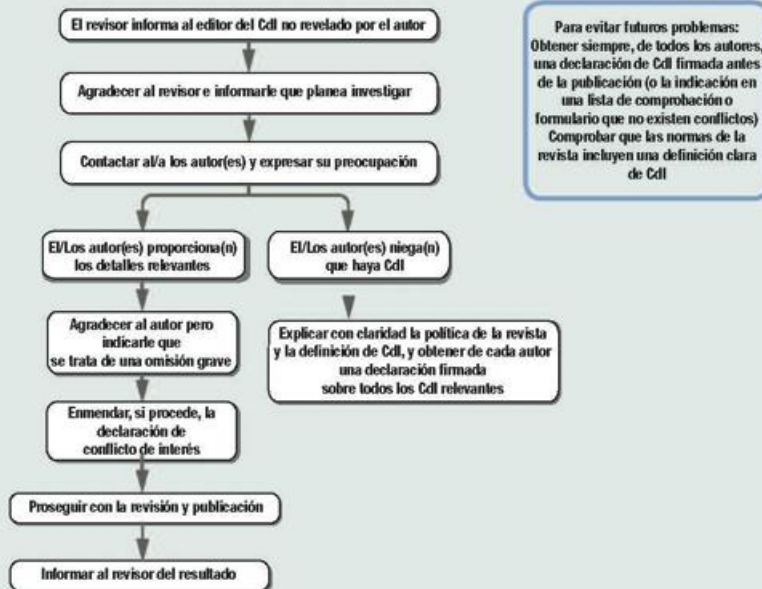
El revisor informa al editor del CdI no revelado por el autor

Agradecer al revisor e informarle que planea investigar

Contactar al/a los autor(es) y expresar su preocupación

El/Los autor(es) proporciona(n) los detalles relevantes

El/Los autor(es) niega(n) que haya CdI

Agradecer al autor pero indicarle que se trata de una omisión grave

Explicar con claridad la política de la revista y la definición de CdI, y obtener de cada autor una declaración firmada sobre todos los CdI relevantes

Enmendar, si procede, la declaración de conflicto de interés

Proseguir con la revisión y publicación

Informar al revisor del resultado

Para evitar futuros problemas: Obtener siempre, de todos los autores, una declaración de CdI firmada antes de la publicación (o la indicación en una lista de comprobación o formulario que no existen conflictos) Comprobar que las normas de la revista incluyen una definición clara de CdI